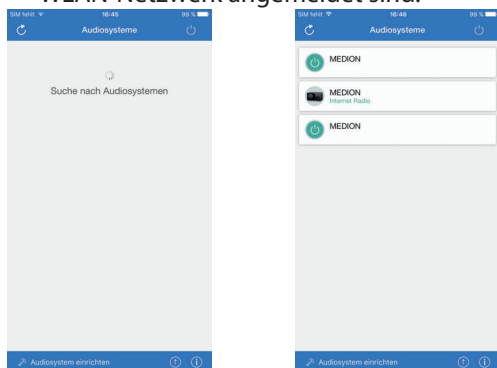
WLAN-Netzwerk angemeldet sind.

SIM fehlt 16:45 99 %
Audiosysteme
Suche nach Audiosystemen
Audiosystem einrichten

SIM fehlt 16:46 99 %
Audiosysteme
MEDION
MEDION
Internet Radio
MEDION
Audiosystem einrichten